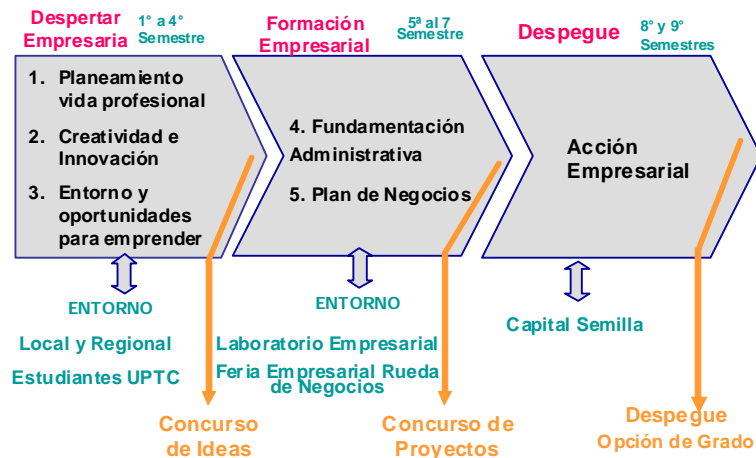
Despertar Empresaria

1° a 4° Semestre

1. Planeamiento vida profesional

2. Creatividad e Innovación

3. Entorno y oportunidades para emprender

Formación Empresarial

5ª al 7 Semestre

4. Fundamentación Administrativa

5. Plan de Negocios

Despegue

8° y 9° Semestres

Acción Empresarial

ENTORNO

Local y Regional

Estudiantes UPTC

ENTORNO

Laboratorio Empresarial

Feria Empresarial Rueda de Negocios

Capital Semilla

Concurso de Ideas

Concurso de Proyectos

Despegue Opción de Grado